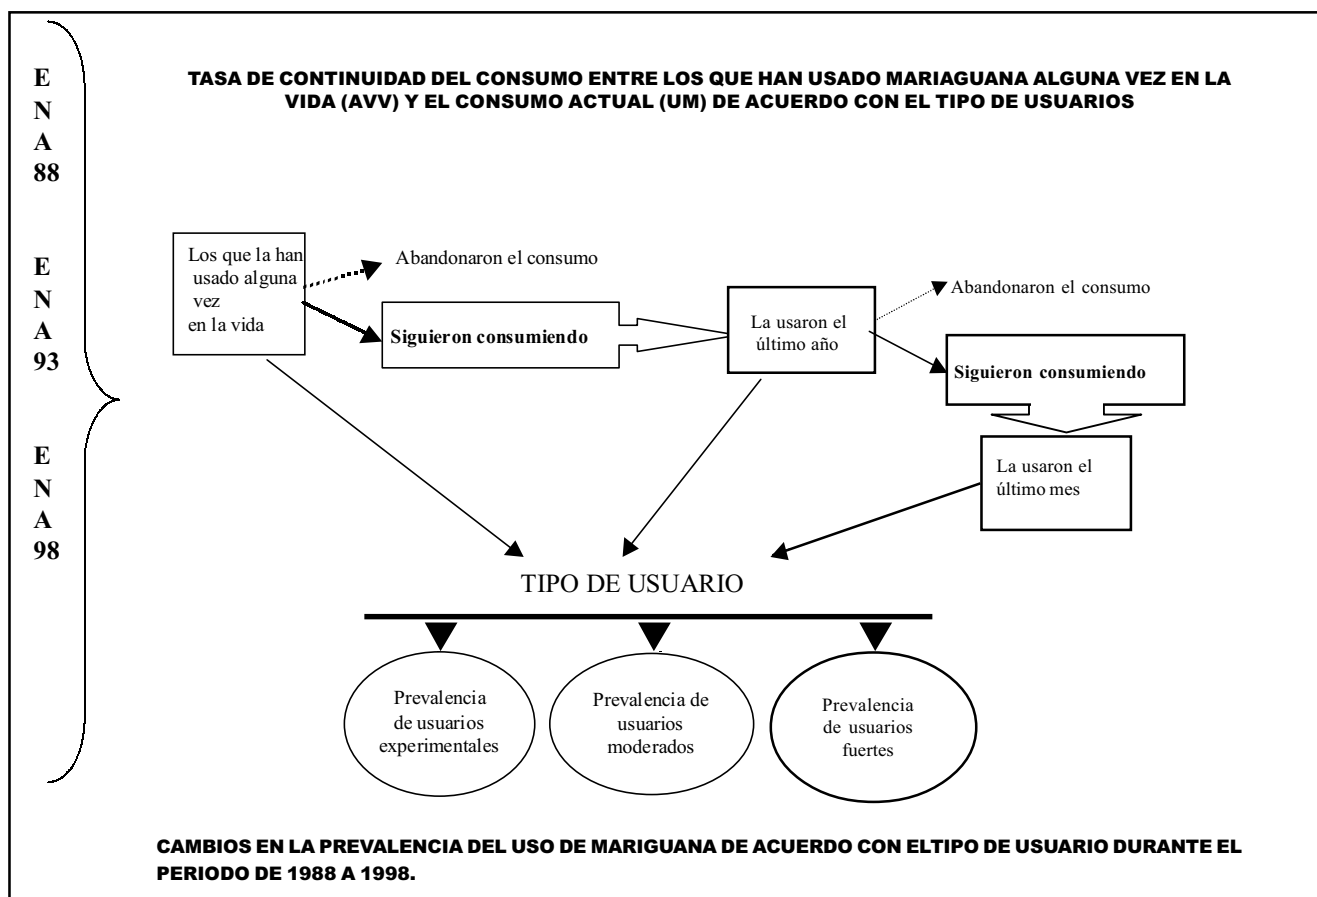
E
N
A
88

E
N
A
93

E
N
A
98

TASA DE CONTINUIDAD DEL CONSUMO ENTRE LOS QUE HAN USADO MARIAGUANA ALGUNA VEZ EN LA VIDA (AVV) Y EL CONSUMO ACTUAL (UM) DE ACUERDO CON EL TIPO DE USUARIOS

Los que la han usado alguna vez en la vida

Abandonaron el consumo

Siguieron consumiendo

La usaron el último año

Abandonaron el consumo

Siguieron consumiendo

La usaron el último mes

TIPO DE USUARIO

Prevalencia de usuarios experimentales

Prevalencia de usuarios moderados

Prevalencia de usuarios fuertes

CAMBIOS EN LA PREVALENCIA DEL USO DE MARIGUANA DE ACUERDO CON ELTIPO DE USUARIO DURANTE EL PERIODO DE 1988 A 1998.